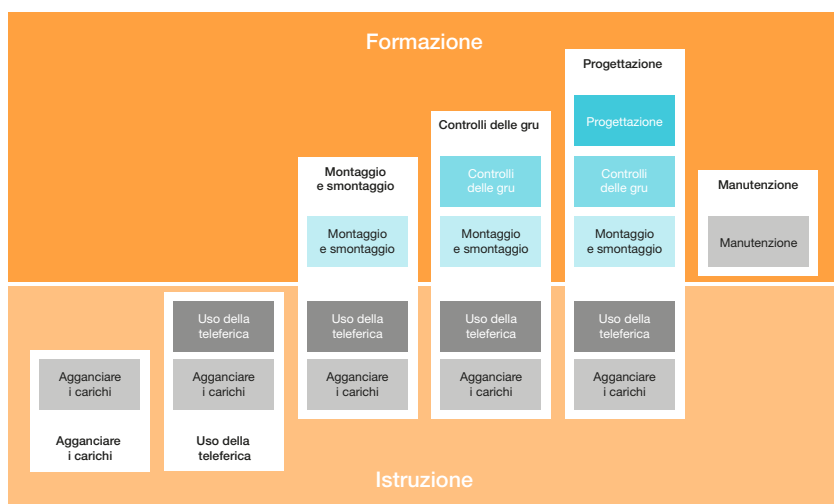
Formazione

Agganciare i carichi

Agganciare i carichi

Uso della teleferica

Agganciare i carichi

Uso della teleferica

Montaggio e smontaggio

Montaggio e smontaggio

Uso della teleferica

Agganciare i carichi

Controlli delle gru

Controlli delle gru

Montaggio e smontaggio

Uso della teleferica

Agganciare i carichi

Progettazione

Progettazione

Controlli delle gru

Montaggio e smontaggio

Uso della teleferica

Agganciare i carichi

Manutenzione

Manutenzione

Istruzione